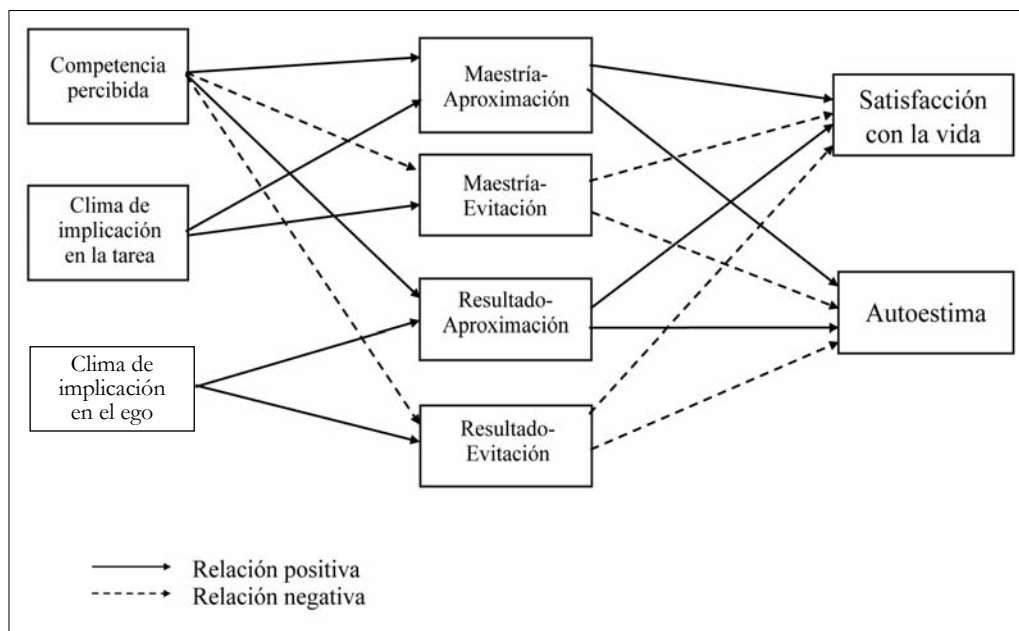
Competencia percibida

Clima de implicación en la tarea

Clima de implicación en el ego

Maestría-Aproximación

Maestría-Evitación

Resultado-Aproximación

Resultado-Evitación

Satisfacción con la vida

Autoestima

Relación positiva
Relación negativa